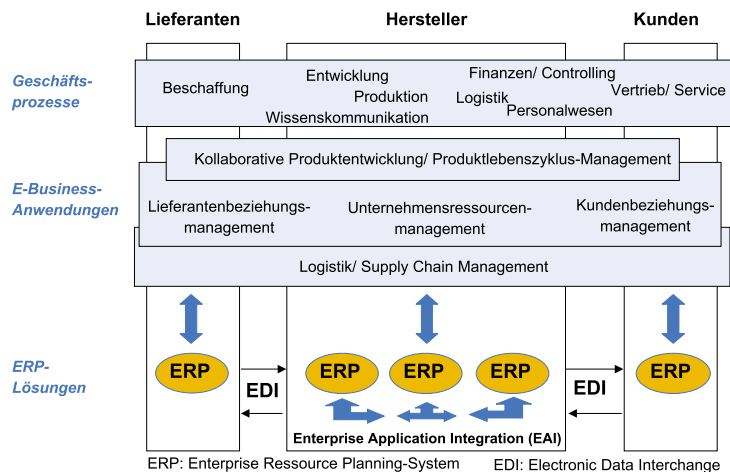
Lieferanten

Hersteller

Kunden

Geschäftsprozesse

Beschaffung

Entwicklung

Produktion

Wissenskommunikation

Finanzen/ Controlling

Logistik

Personalwesen

Vertrieb/ Service

Kollaborative Produktentwicklung/ Produktlebenszyklus-Management

E-Business-Anwendungen

Lieferantenbeziehungsmanagement

Unternehmensressourcenmanagement

Kundenbeziehungsmanagement

Logistik/ Supply Chain Management

ERP-Lösungen

ERP

EDI

ERP

ERP

ERP

EDI

ERP

Enterprise Application Integration (EAI)

ERP: Enterprise Ressource Planning-System

EDI: Electronic Data Interchange